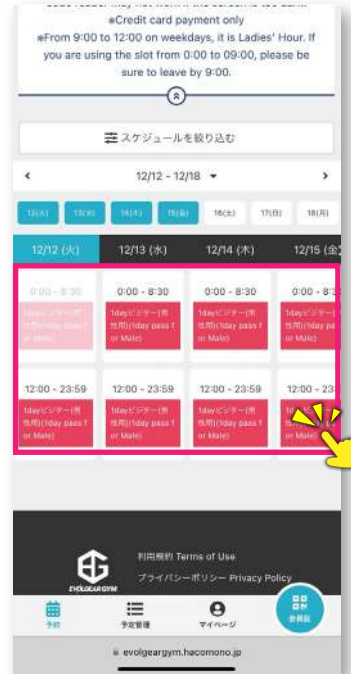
code reader may not work if the screen is too dark.
※Credit card payment only
※From 9:00 to 12:00 on weekdays, it is Ladies' Hour. If you are using the slot from 0:00 to 09:00, please be sure to leave by 9:00.

スケジュールを絞り込む

12/12 - 12/18

13(火) 13(水) 14(木) 15(金) 16(土) 17(日) 18(月)

12/12 (火) 12/13 (水) 12/14 (木) 12/15 (金)

0:00 - 8:30
1dayビジター(男性用)(1day pass for Male)

0:00 - 8:30
1dayビジター(男性用)(1day pass for Male)

0:00 - 8:30
1dayビジター(男性用)(1day pass for Male)

0:00 - 8:30
1dayビジター(男性用)(1day pass for Male)

12:00 - 23:59
1dayビジター(男性用)(1day pass for Male)

12:00 - 23:59
1dayビジター(男性用)(1day pass for Male)

12:00 - 23:59
1dayビジター(男性用)(1day pass for Male)

12:00 -
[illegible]

EVOLGEAR GYM
利用規約 Terms of Use
プライバシーポリシー Privacy Policy

予約 予定管理 マイページ 会員証

evolgeargym.hacomono.jp